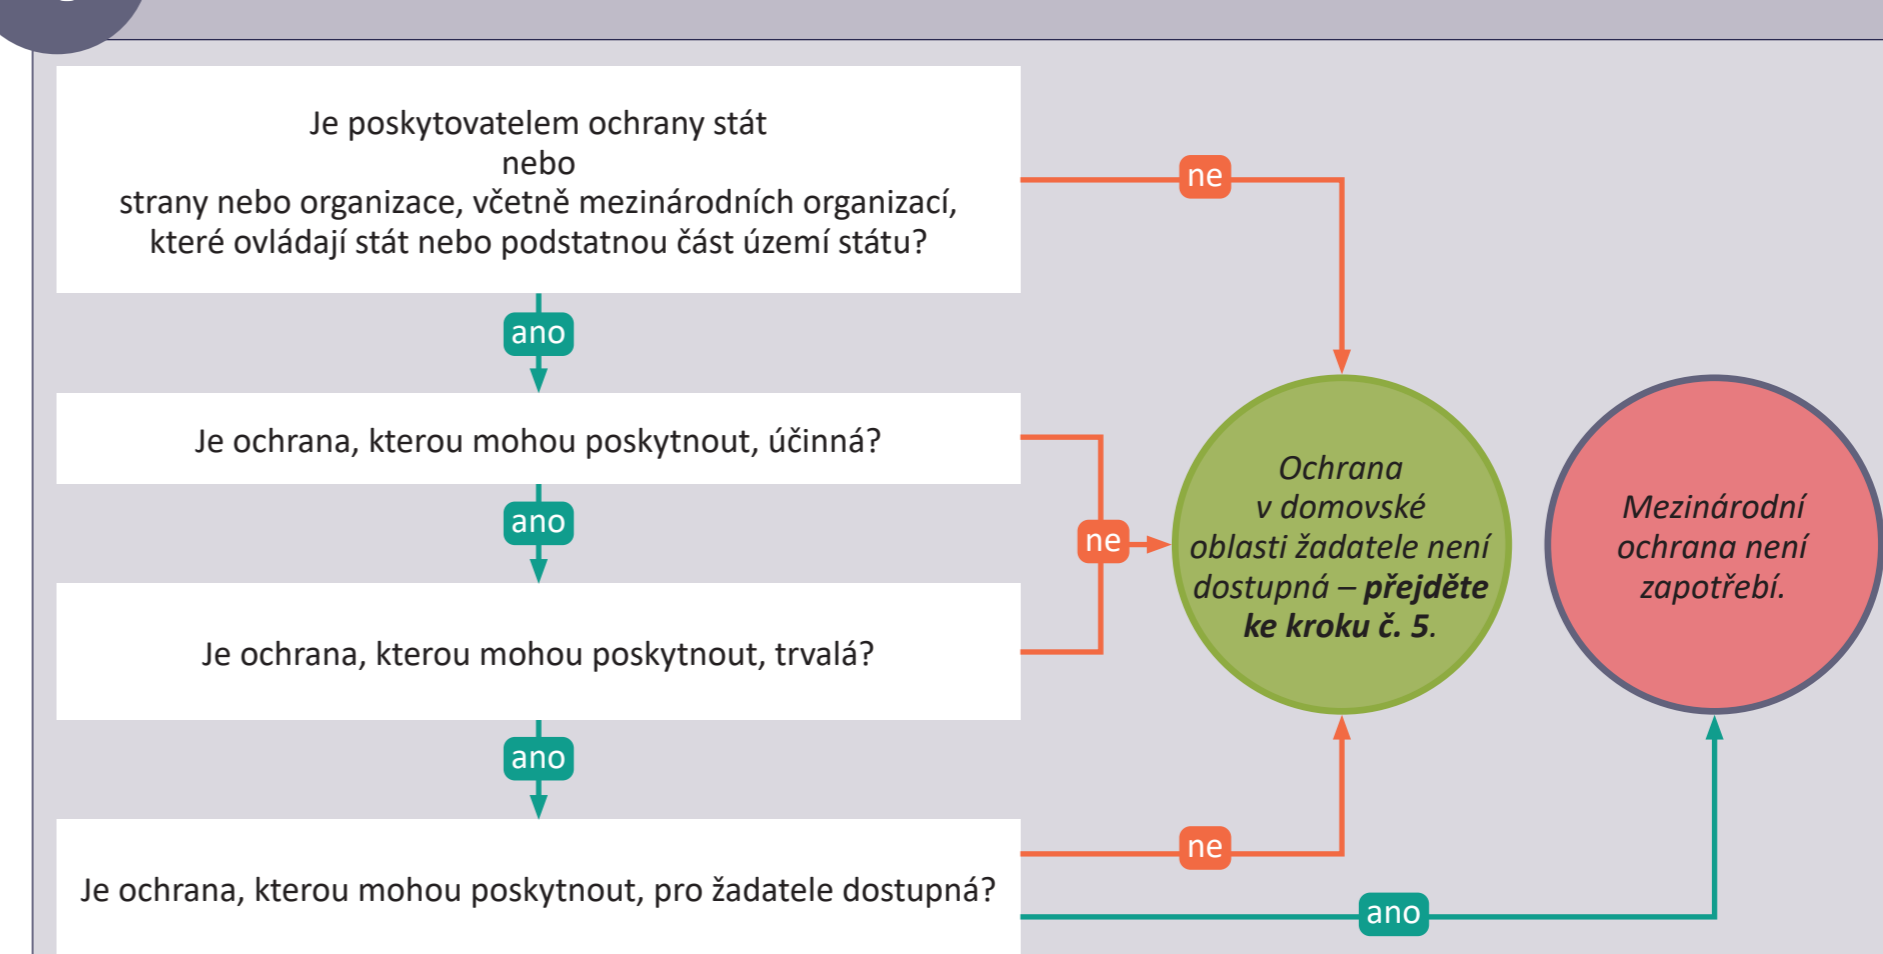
Je poskytovatelem ochrany stát
nebo
strany nebo organizace, včetně mezinárodních organizací, které ovládají stát nebo podstatnou část území státu?

ne

ano

Je ochrana, kterou mohou poskytnout, účinná?

ano

ne

Je ochrana, kterou mohou poskytnout, trvalá?

ano

Je ochrana, kterou mohou poskytnout, pro žadatele dostupná?

ne

ano

Ochrana v domovské oblasti žadatele není dostupná – **přejděte ke kroku č. 5**.

Mezinárodní ochrana není zapotřebí.